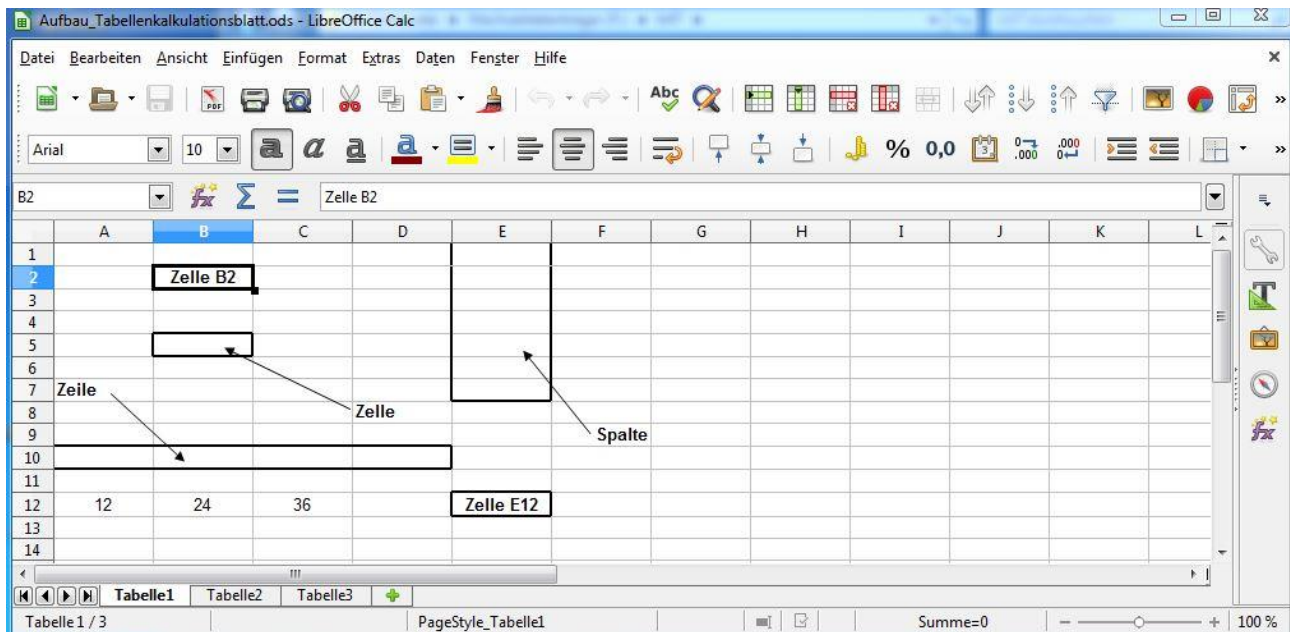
Aufbau_Tabellenkalkulationsblatt.ods - LibreOffice Calc

Datei Bearbeiten Ansicht Einfügen Format Extras Daten Fenster Hilfe

Arial 10

0,0

B2 Zelle B2

| | A | B | C | D | E | F | G | H | I | J | K | L |
|---|---|---|---|---|---|---|---|---|---|---|---|---|
| 1 | | | | | | | | | | | | |
| 2 | | Zelle B2 | | | | | | | | | | |
| 3 | | | | | | | | | | | | |
| 4 | | | | | | | | | | | | |
| 5 | | | | | | | | | | | | |
| 6 | | | | | | | | | | | | |
| 7 | Zeile | | | | | | | | | | | |
| 8 | | | | Zelle | | | | | | | | |
| 9 | | | | | | Spalte | | | | | | |
| 10 | | | | | | | | | | | | |
| 11 | | | | | | | | | | | | |
| 12 | 12 | 24 | 36 | | Zelle E12 | | | | | | | |
| 13 | | | | | | | | | | | | |
| 14 | | | | | | | | | | | | |

Tabelle1 Tabelle2 Tabelle3

Tabelle 1 / 3 PageStyle_Tabelle1 Summe=0 100 %